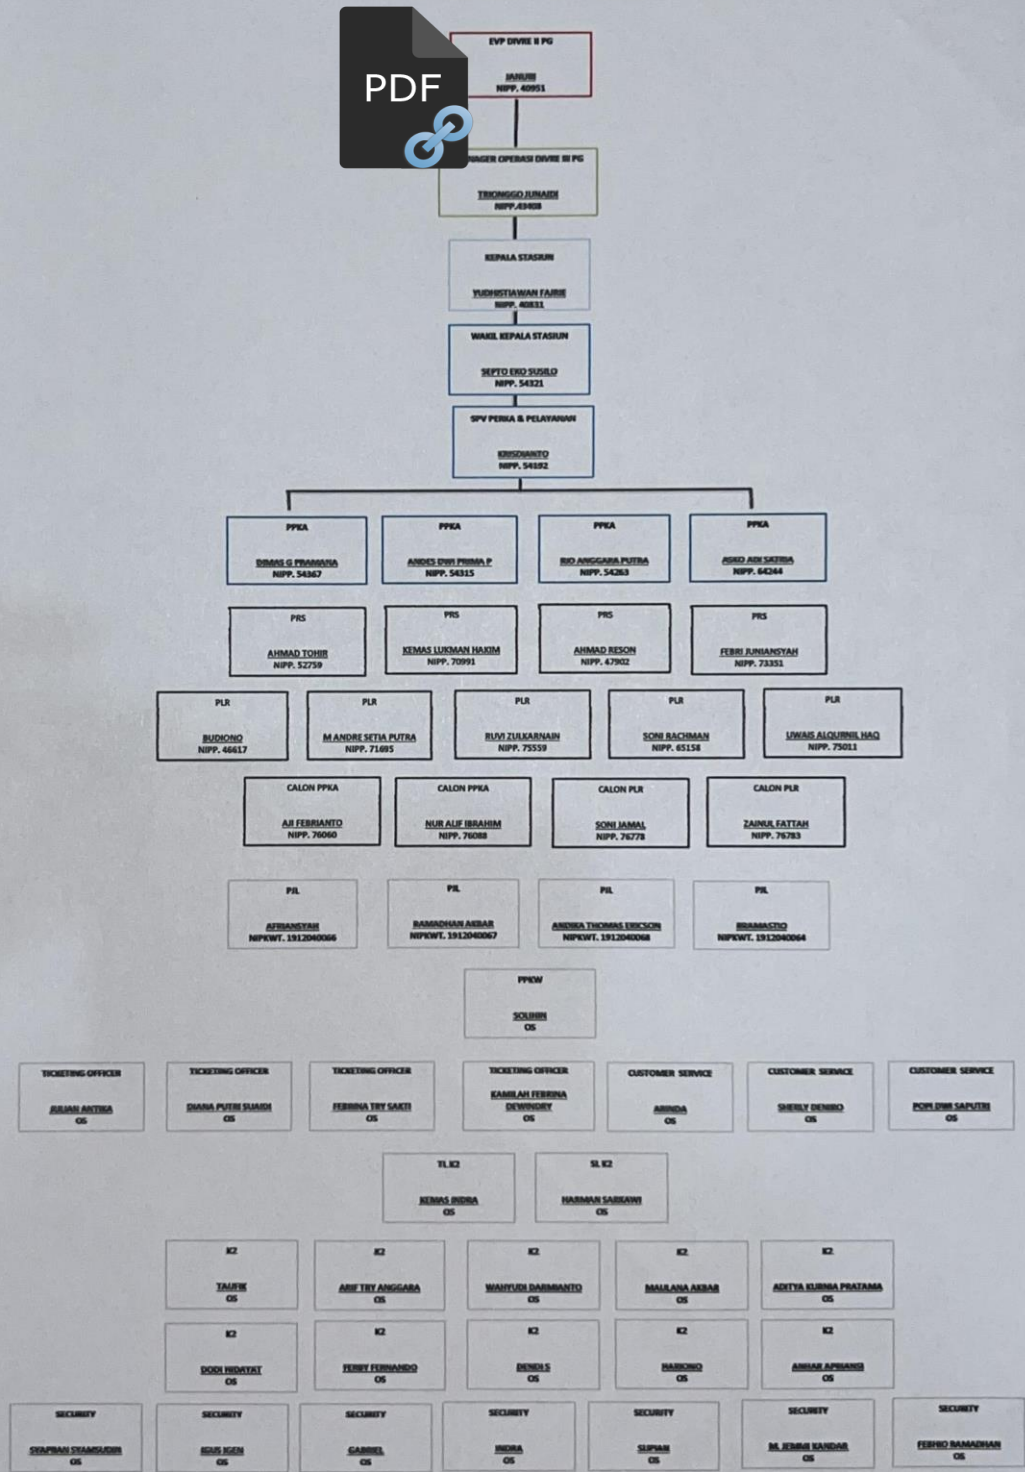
PDF

EVP DIVRE III PG
JANURI
NIPP. 40951

MANAGER OPERASI DIVRE III PG
TRIONGGO JUNAIDI
NIPP.43408

KEPALA STASIUN
YUDHISTIAWAN FAJRIE
NIPP. 40831

WAKIL KEPALA STASIUN
SEPTO EKO SUSILO
NIPP. 54321

SPV PERKA & PELAYANAN
KRISDIANTO
NIPP. 54892

PPKA
DIMAS G PRAMANA
NIPP. 54367

PPKA
ANDES DWI PRIMA P
NIPP. 54315

PPKA
RIO ANGGARA PUTRA
NIPP. 54263

PPKA
ASKO ADI SATRIA
NIPP. 64244

PRS
AHMAD TOHIR
NIPP. 52759

PRS
KEMAS LUKMAN HAKIM
NIPP. 70991

PRS
AHMAD RESON
NIPP. 67902

PRS
FEBRI JUNIANSYAH
NIPP. 73351

PLR
BUDIONO
NIPP. 46617

PLR
M ANDRE SETIA PUTRA
NIPP. 71695

PLR
RUVI ZULKARNAIN
NIPP. 75559

PLR
SONI RACHMAN
NIPP. 65158

PLR
UWAIS ALQURNIL HAQ
NIPP. 75011

CALON PPKA
AJI FEBRIANTO
NIPP. 76060

CALON PPKA
NUR ALIF IBRAHIM
NIPP. 76088

CALON PLR
SONI JAMAL
NIPP. 76778

CALON PLR
ZAINUL FATTAH
NIPP. 76783

PJL
AFRIANSYAH
NIPKWT. 1912040066

PJL
RAMADHAN AKBAR
NIPKWT. 1912040067

PJL
ANDIKA THOMAS ERICSON
NIPKWT. 1912040068

PJL
BRAMASTIO
NIPKWT. 1912040064

PPKW
SOLIHIN
OS

TICKETING OFFICER
JULIAN ANTIKA
OS

TICKETING OFFICER
DIANA PUTRI SUAIDI
OS

TICKETING OFFICER
FEBRINA TRY SAKTI
OS

TICKETING OFFICER
KAMILAH FEBRINA DEWINDRY
OS

CUSTOMER SERVICE
ARINDA
OS

CUSTOMER SERVICE
SHERLY DENIRO
OS

CUSTOMER SERVICE
POPI DWI SAPUTRI
OS

TL K2
KEMAS INDRA
OS

SL K2
HARMAN SARKAWI
OS

K2
TAUFIK
OS

K2
ARIF TRY ANGGARA
OS

K2
WAHYUDI DARMIANTO
OS

K2
MAULANA AKBAR
OS

K2
ADITYA KURNIA PRATAMA
OS

K2
DODI HIDAYAT
OS

K2
FERRY FERNANDO
OS

K2
DENDI S
OS

K2
HARIONO
OS

K2
ANWAR APRIANSI
OS

SECURITY
SYAFRAN SYAMSUDIN
OS

SECURITY
IGUS IGEN
OS

SECURITY
GABRIEL
OS

SECURITY
INDRA
OS

SECURITY
SUPIAN
OS

SECURITY
M. JEMMI KANDAR
OS

SECURITY
FEBRIO RAMADHAN
OS